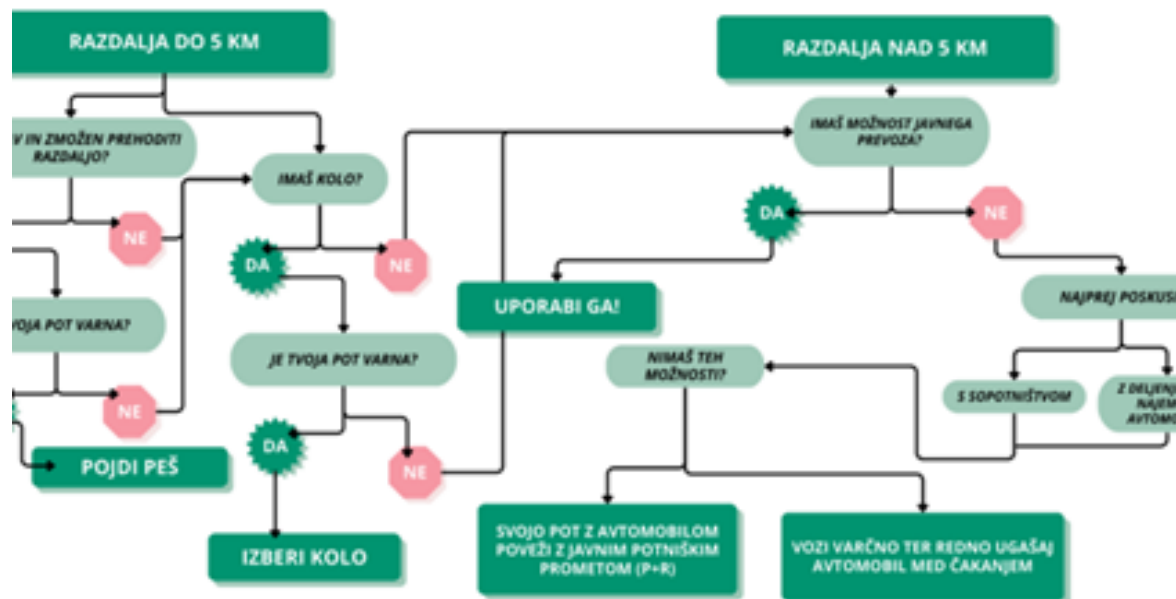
RAZDALJA DO 5 KM

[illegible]V IN ZMOŽEN PREHODITI RAZDALJO?

NE

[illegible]VOJA POT VARNA?

NE

POJDI PEŠ

IMAŠ KOLO?

DA

NE

JE TVOJA POT VARNA?

DA

NE

IZBERI KOLO

RAZDALJA NAD 5 KM

IMAŠ MOŽNOST JAVNEGA PREVOZA?

DA

NE

UPORABI GA!

NAJPREJ POSKUS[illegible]

S SOPOTNIŠTVOM

Z DELJEN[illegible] NAJEM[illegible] AVTOMO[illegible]

NIMAŠ TEH MOŽNOSTI?

SVOJO POT Z AVTOMOBILOM POVEŽI Z JAVNIM POTNIŠKIM PROMETOM (P+R)

VOZI VARČNO TER REDNO UGAŠAJ AVTOMOBIL MED ČAKANJEM